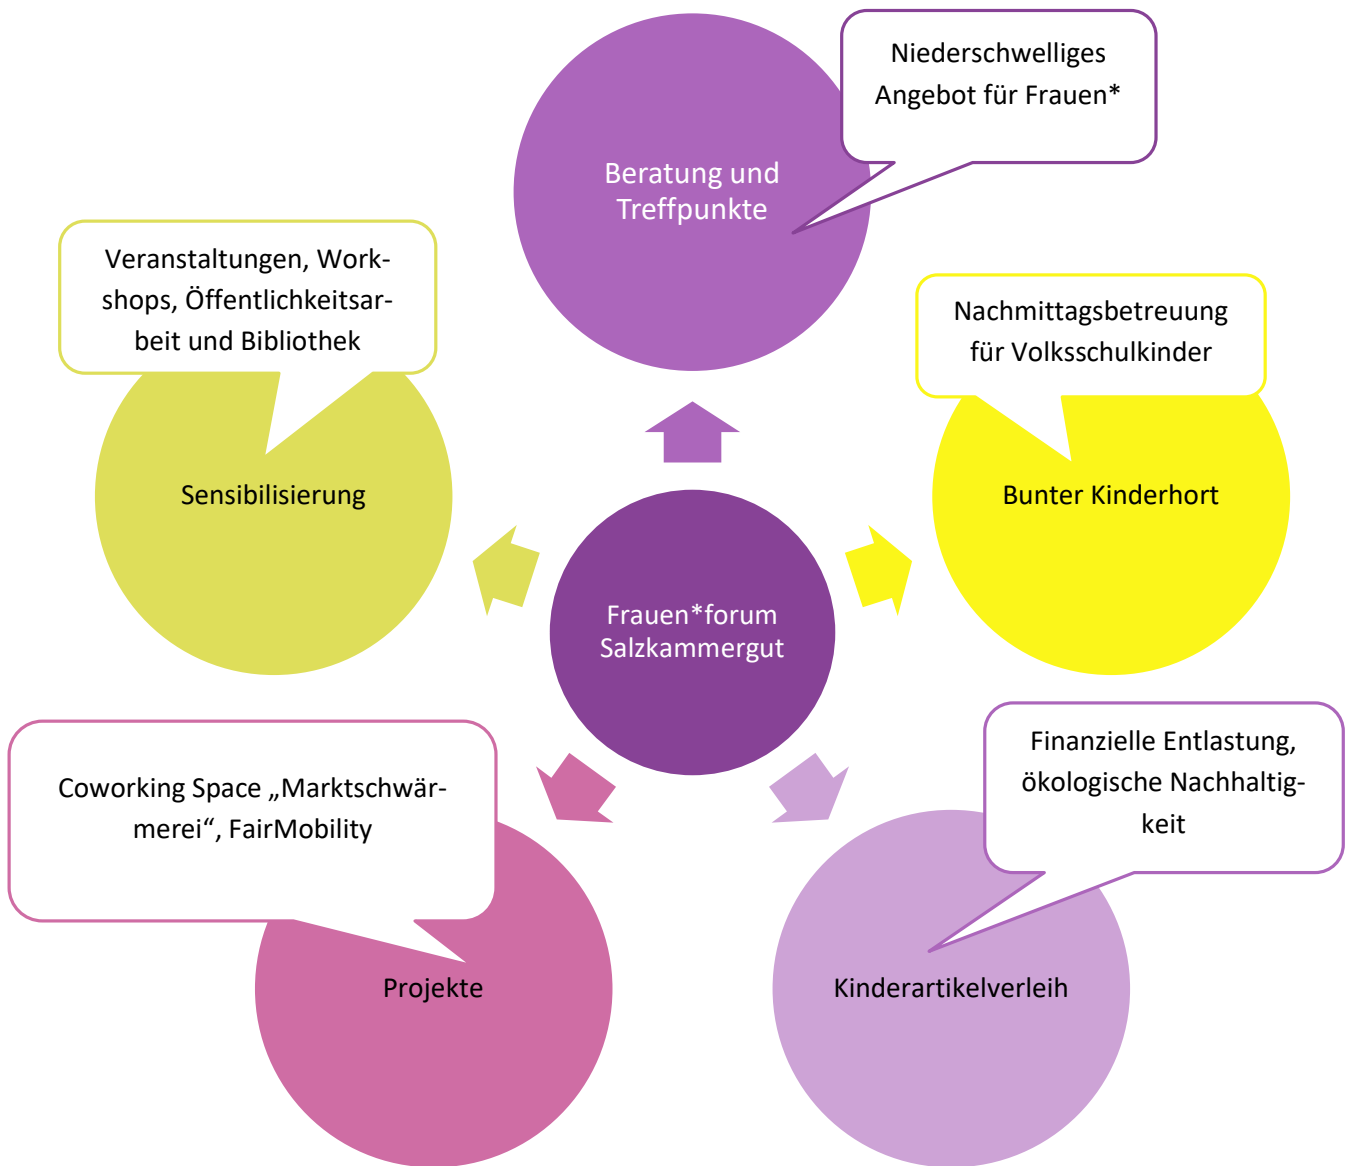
Niederschwelliges Angebot für Frauen*

Beratung und Treffpunkte

Veranstaltungen, Workshops, Öffentlichkeitsarbeit und Bibliothek

Nachmittagsbetreuung für Volksschulkinder

Sensibilisierung

Bunter Kinderhort

Frauen*forum Salzkammergut

Finanzielle Entlastung, ökologische Nachhaltigkeit

Coworking Space „Marktschwärmerei“, FairMobility

Projekte

Kinderartikelverleih